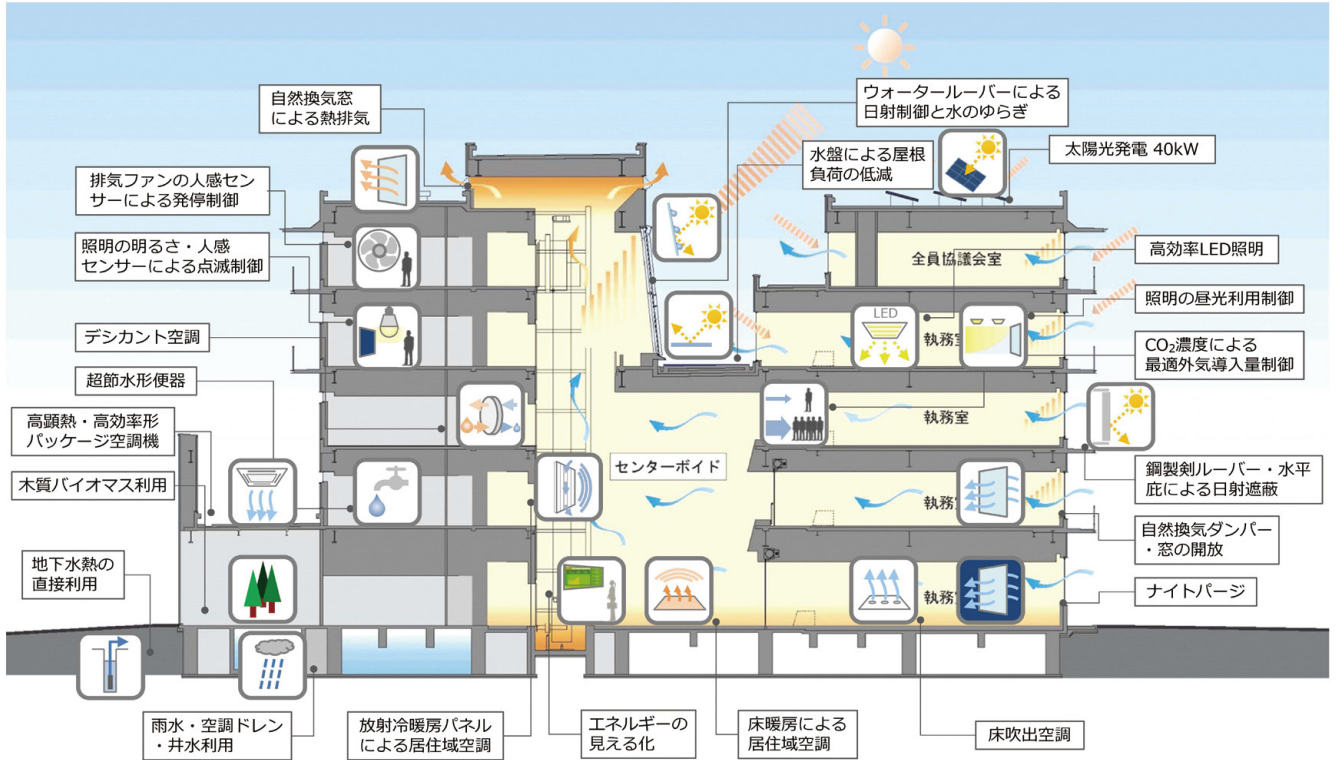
自然換気窓による熱排気

ウォータールーバーによる日射制御と水のゆらぎ

水盤による屋根負荷の低減

太陽光発電 40kW

排気ファンの人感センサーによる発停制御

照明の明るさ・人感センサーによる点滅制御

全員協議会室

高効率LED照明

照明の昼光利用制御

デシカント空調

LED

執務室

$CO_2$濃度による最適外気導入量制御

超節水形便器

執務室

高顕熱・高効率形パッケージ空調機

センターボイド

鋼製剣ルーバー・水平庇による日射遮蔽

木質バイオマス利用

執務室

自然換気ダンパー・窓の開放

地下水熱の直接利用

執務室

ナイトパージ

雨水・空調ドレン・井水利用

放射冷暖房パネルによる居住域空調

エネルギーの見える化

床暖房による居住域空調

床吹出空調